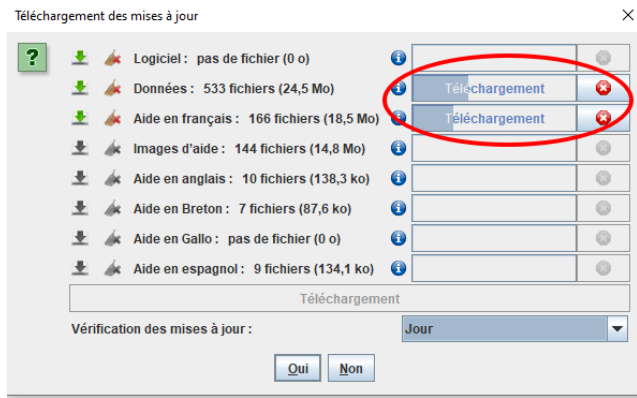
Téléchargement des mises à jour

?

Logiciel : pas de fichier (0 o)

Données : 533 fichiers (24,5 Mo)

Téléchargement

Aide en français : 166 fichiers (18,5 Mo)

Téléchargement

Images d'aide : 144 fichiers (14,8 Mo)

Aide en anglais : 10 fichiers (138,3 ko)

Aide en Breton : 7 fichiers (87,6 ko)

Aide en Gallo : pas de fichier (0 o)

Aide en espagnol : 9 fichiers (134,1 ko)

Téléchargement

Vérification des mises à jour : Jour

Oui Non